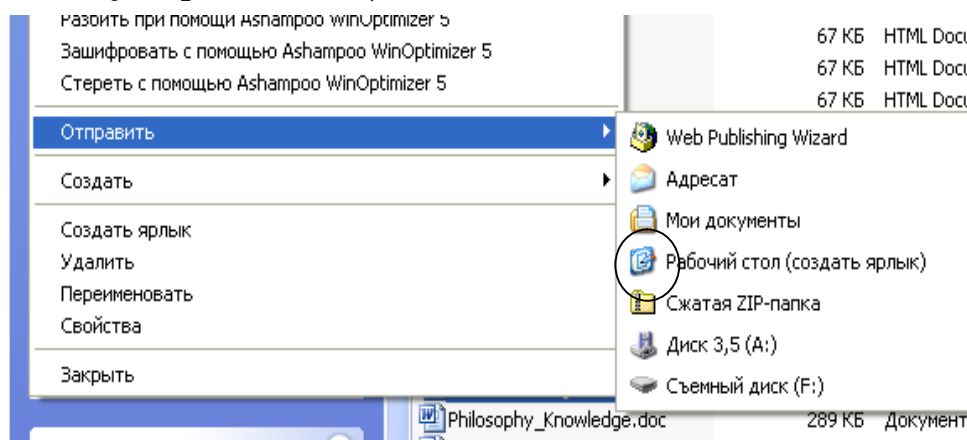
Разбить при помощи Ashampoo WinOptimizer 5
Зашифровать с помощью Ashampoo WinOptimizer 5
Стереть с помощью Ashampoo WinOptimizer 5
Отправить
Создать
Создать ярлык
Удалить
Переименовать
Свойства
Закрыть

67 КБ HTML Docu
67 КБ HTML Docu
67 КБ HTML Docu

Web Publishing Wizard
Адресат
Мои документы
Рабочий стол (создать ярлык)
Сжатая ZIP-папка
Диск 3,5 (A:)
Съемный диск (F:)

Philosophy_Knowledge.doc 289 КБ Документ